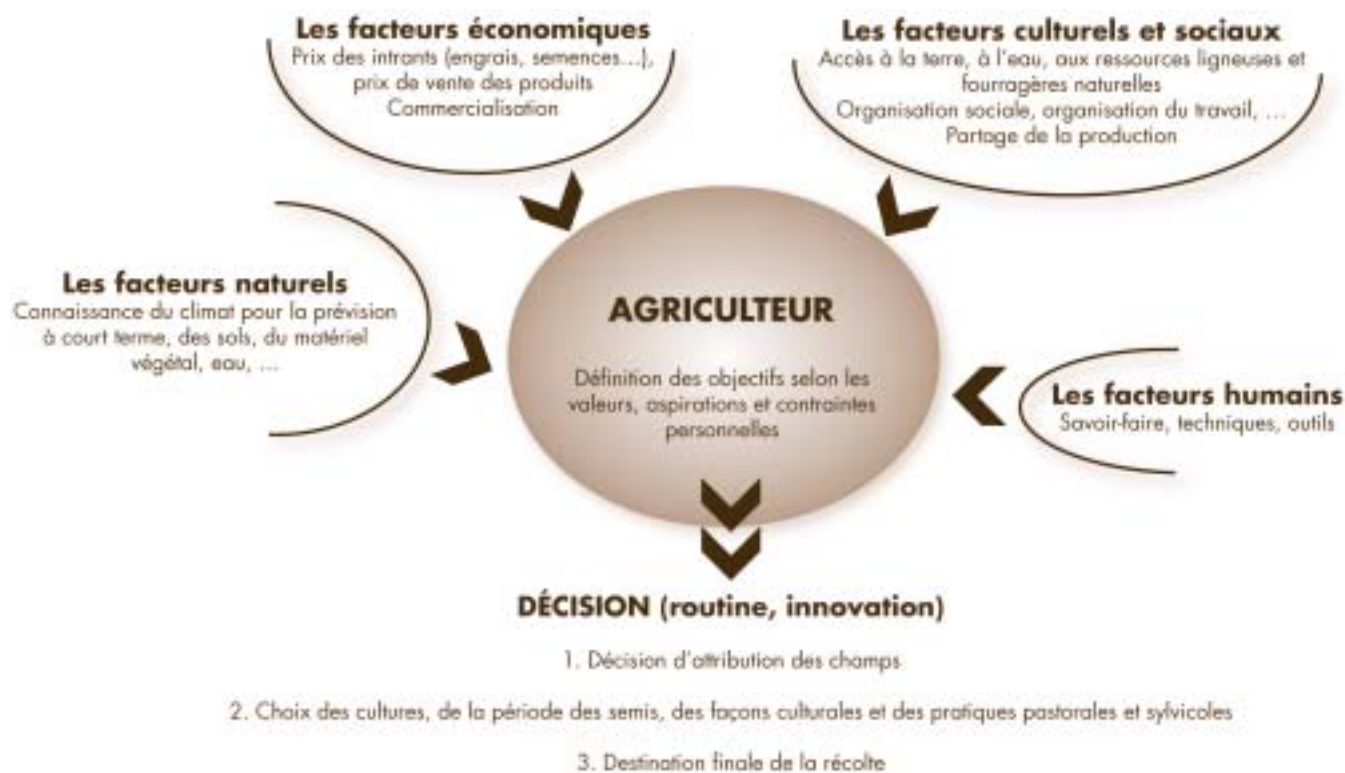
Les facteurs économiques
Prix des intrants (engrais, semences...), prix de vente des produits
Commercialisation

Les facteurs culturels et sociaux
Accès à la terre, à l'eau, aux ressources ligneuses et fourragères naturelles
Organisation sociale, organisation du travail, ...
Partage de la production

Les facteurs naturels
Connaissance du climat pour la prévision à court terme, des sols, du matériel végétal, eau, ...

AGRICULTEUR

Définition des objectifs selon les valeurs, aspirations et contraintes personnelles

Les facteurs humains
Savoir-faire, techniques, outils

DÉCISION (routine, innovation)

1. Décision d'attribution des champs

2. Choix des cultures, de la période des semis, des façons culturales et des pratiques pastorales et sylvicoles

3. Destination finale de la récolte